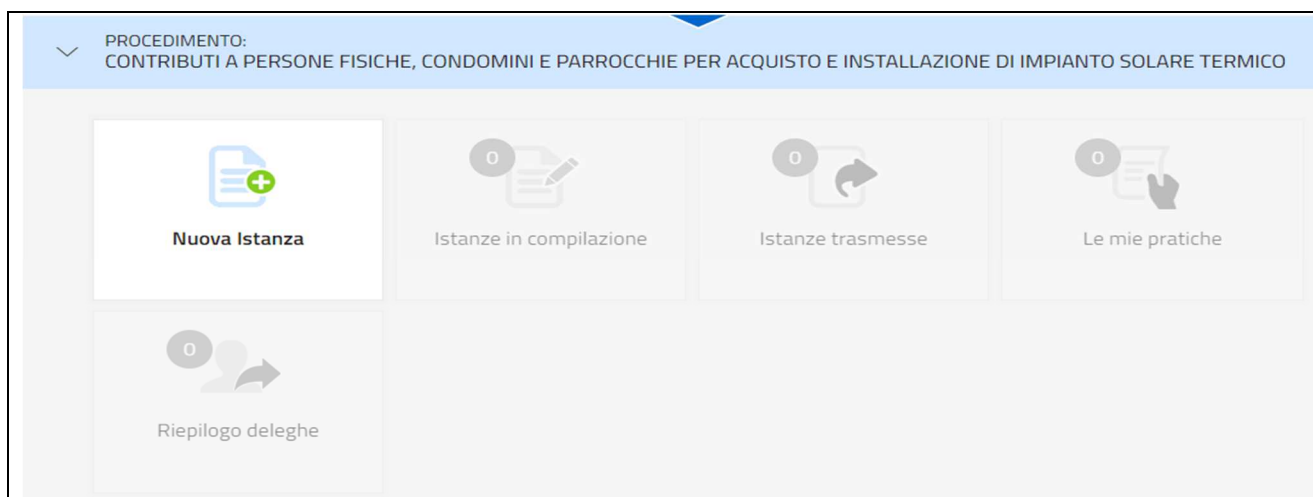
PROCEDIMENTO:
CONTRIBUTI A PERSONE FISICHE, CONDOMINI E PARROCCHIE PER ACQUISTO E INSTALLAZIONE DI IMPIANTO SOLARE TERMICO

Nuova Istanza

0
Istanze in compilazione

0
Istanze trasmesse

0
Le mie pratiche

0
Riepilogo deleghe